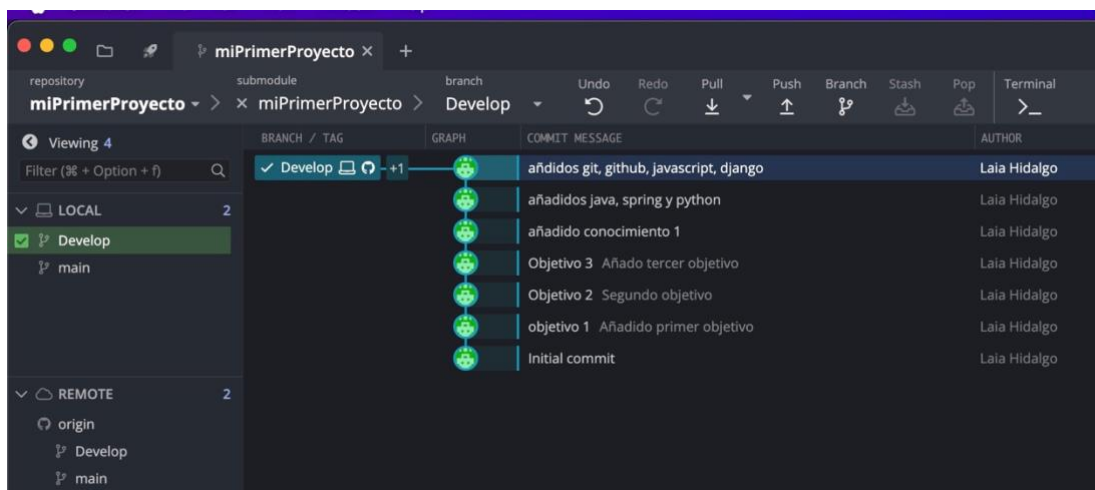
miPrimerProyecto × +

repository
miPrimerProyecto

submodule
× miPrimerProyecto

branch
Develop

Undo
Redo
Pull
Push
Branch
Stash
Pop
Terminal

Viewing 4
Filter (⌘ + Option + f)

LOCAL 2
Develop
main

REMOTE 2
origin
Develop
main

| BRANCH / TAG | GRAPH | COMMIT MESSAGE | AUTHOR |
|---|---|---|---|
| ✓ Develop +1 | | añdidos git, github, javascript, django | Laia Hidalgo |
| | | añadidos java, spring y python | Laia Hidalgo |
| | | añadido conocimiento 1 | Laia Hidalgo |
| | | Objetivo 3 Añado tercer objetivo | Laia Hidalgo |
| | | Objetivo 2 Segundo objetivo | Laia Hidalgo |
| | | objetivo 1 Añadido primer objetivo | Laia Hidalgo |
| | | Initial commit | Laia Hidalgo |